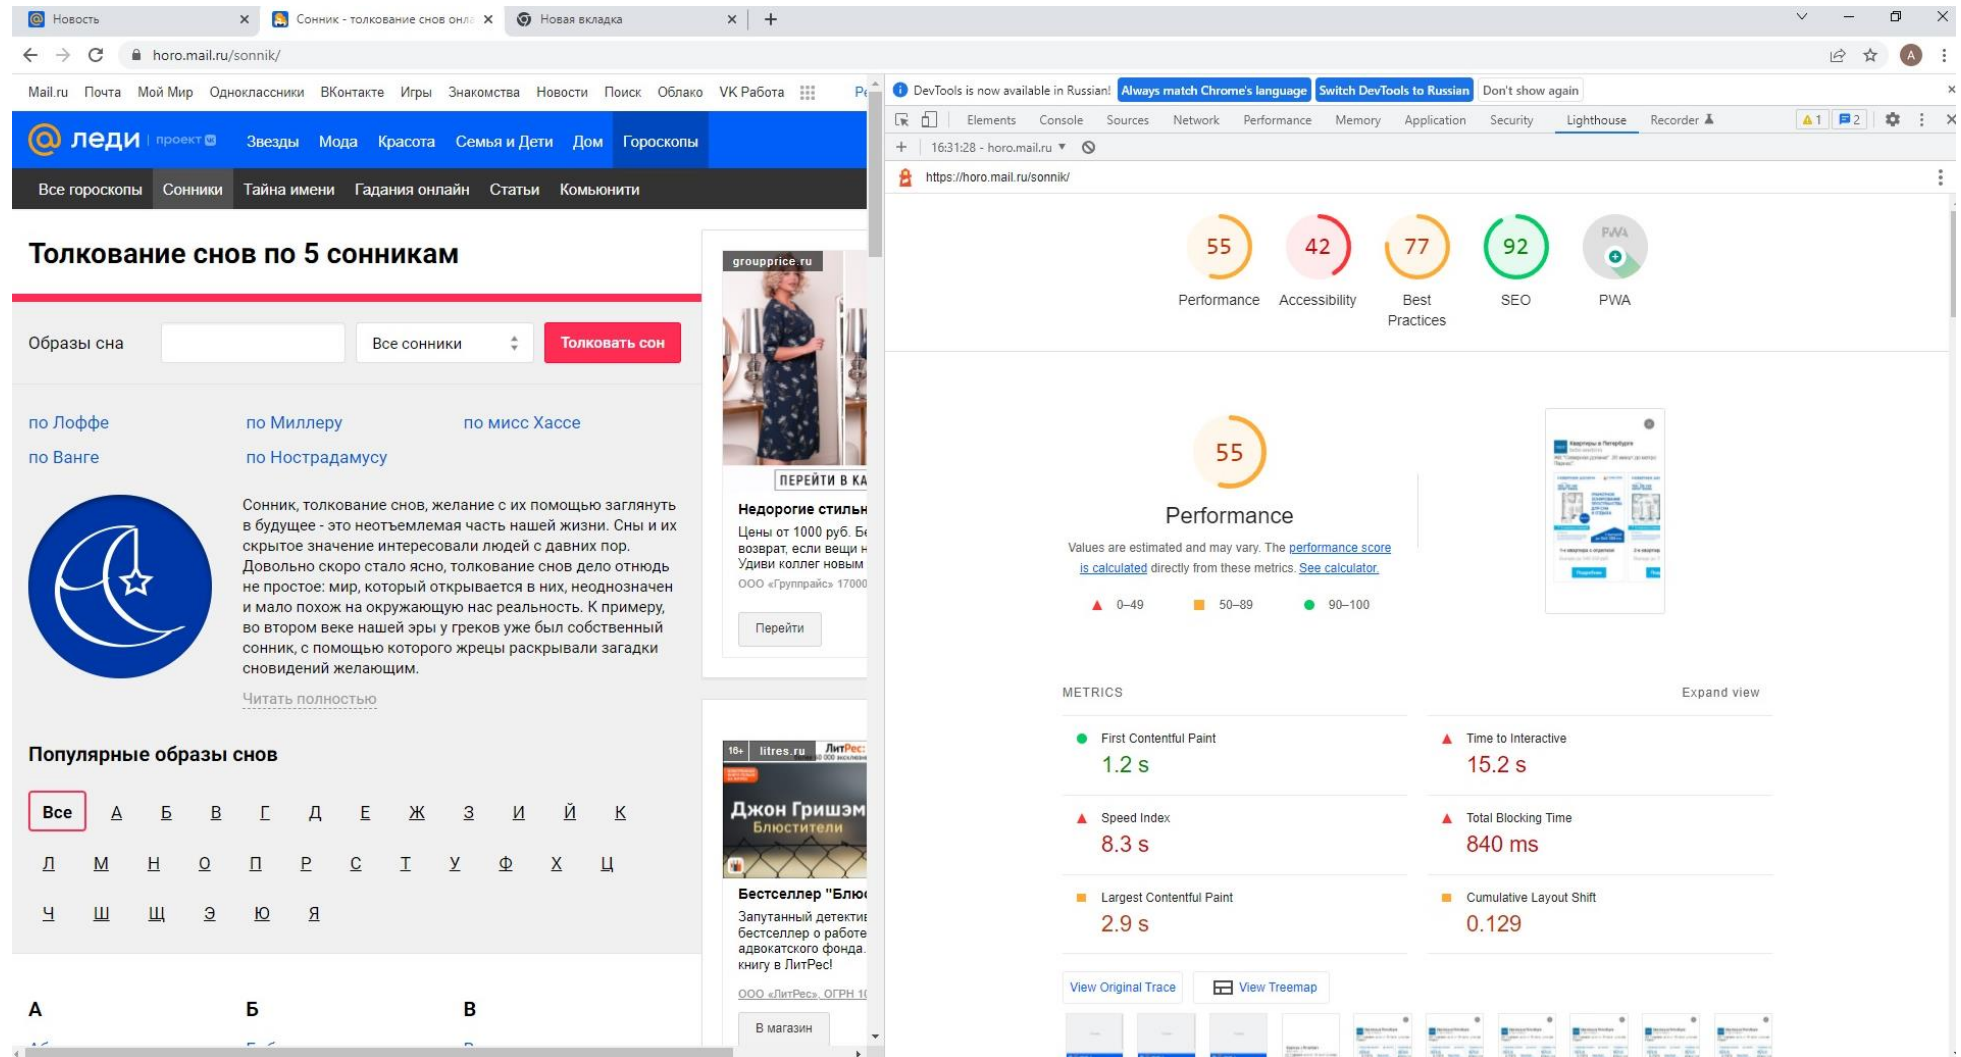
Новость | Сонник - толкование снов онл | Новая вкладка

horo.mail.ru/sonnik/

Mail.ru Почта Мой Мир Одноклассники ВКонтакте Игры Знакомства Новости Поиск Облако VK Работа

леди проект Звезды Мода Красота Семья и Дети Дом Гороскопы

Все гороскопы Сонники Тайна имени Гадания онлайн Статьи Комьюнити

Толкование снов по 5 сонникам

Образы сна | Все сонники | Толковать сон

по Лоффе по Миллеру по мисс Хассе
по Ванге по Нострадамусу

Сонник, толкование снов, желание с их помощью заглянуть в будущее - это неотъемлемая часть нашей жизни. Сны и их скрытое значение интересовали людей с давних пор. Довольно скоро стало ясно, толкование снов дело отнюдь не простое: мир, который открывается в них, неоднозначен и мало похож на окружающую нас реальность. К примеру, во втором веке нашей эры у греков уже был собственный сонник, с помощью которого жрецы раскрывали загадки сновидений желающим.

Читать полностью

Популярные образы снов

Все А Б В Г Д Е Ж З И Й К
Л М Н О П Р С Т У Ф Х Ц
Ч Ш Щ Э Ю Я

А Б В

grouprice.ru
ПЕРЕЙТИ В КА
Недорогие стильн
Цены от 1000 руб. Б
возврат, если вещи н
Удиви коллег новым
ООО «Групрайс» 17000
Перейти

16+ litres.ru ЛитРес
Джон Гришэм Блюстители
Бестселлер "Блю
Запутанный детекти
бестселлер о работе
адвокатского фонда.
книгу в ЛитРес!
ООО «ЛитРес», ОГРН 1
В магазин

DevTools is now available in Russian! Always match Chrome's language Switch DevTools to Russian Don't show again

Elements Console Sources Network Performance Memory Application Security Lighthouse Recorder

16:31:28 - horo.mail.ru
https://horo.mail.ru/sonnik/

55 Performance | 42 Accessibility | 77 Best Practices | 92 SEO | PWA

55
Performance
Values are estimated and may vary. The performance score is calculated directly from these metrics. See calculator.
0–49 50–89 90–100

METRICS Expand view

First Contentful Paint 1.2 s
Time to Interactive 15.2 s
Speed Index 8.3 s
Total Blocking Time 840 ms
Largest Contentful Paint 2.9 s
Cumulative Layout Shift 0.129

View Original Trace View Treemap